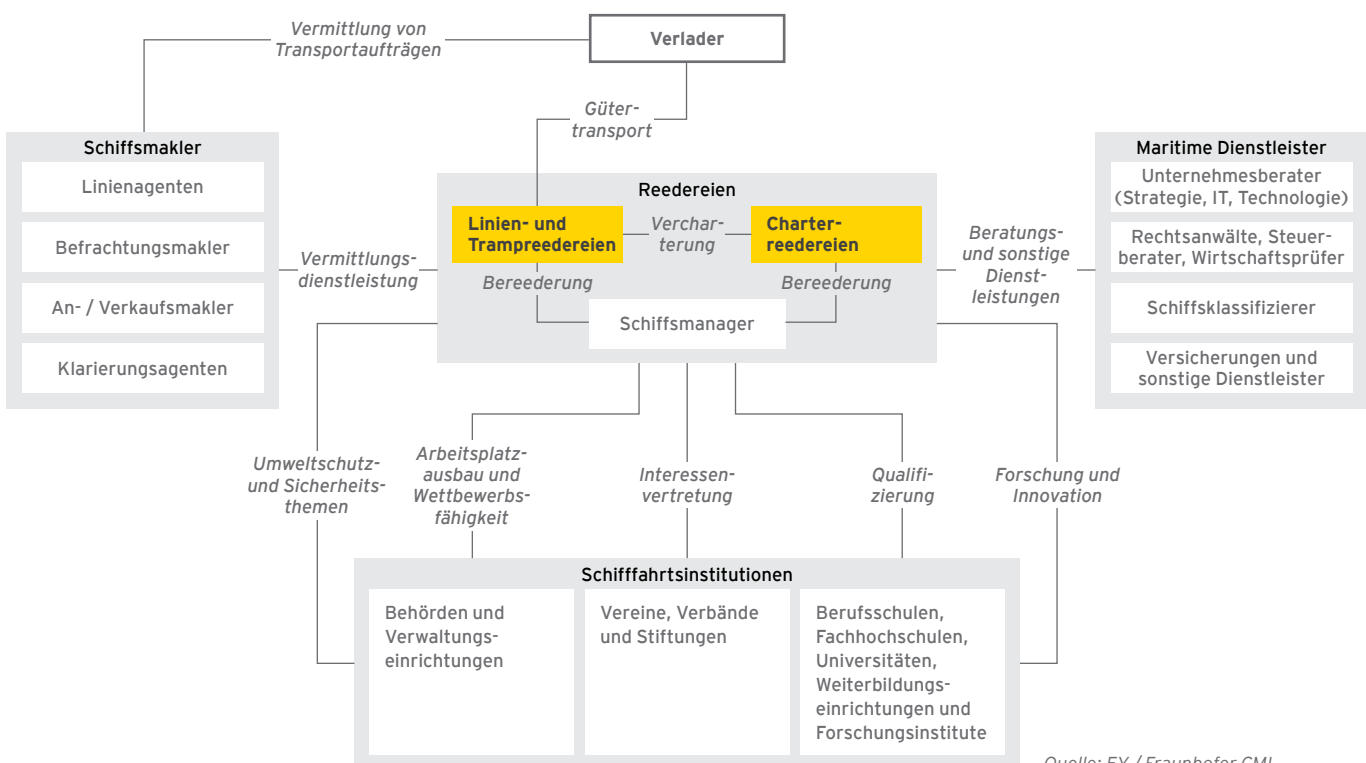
Vermittlung von Transportaufträgen

Verlader

Gütertransport

Schiffsmakler

Linienagenten

Befrachtungsmakler

An- / Verkaufsmakler

Klarierungsagenten

Vermittlungsdienstleistung

Reedereien

Linien- und Trampreedereien

Vercharterung

Charterreedereien

Bereederung

Bereederung

Schiffsmanager

Beratungs- und sonstige Dienstleistungen

Maritime Dienstleister

Unternehmesberater (Strategie, IT, Technologie)

Rechtsanwälte, Steuerberater, Wirtschaftsprüfer

Schiffsklassifizierer

Versicherungen und sonstige Dienstleister

Umweltschutz- und Sicherheitsthemen

Arbeitsplatzausbau und Wettbewerbsfähigkeit

Interessenvertretung

Qualifizierung

Forschung und Innovation

Schifffahrtsinstitutionen

Behörden und Verwaltungseinrichtungen

Vereine, Verbände und Stiftungen

Berufsschulen, Fachhochschulen, Universitäten, Weiterbildungseinrichtungen und Forschungsinstitute

Quelle: EY / Fraunhofer CML